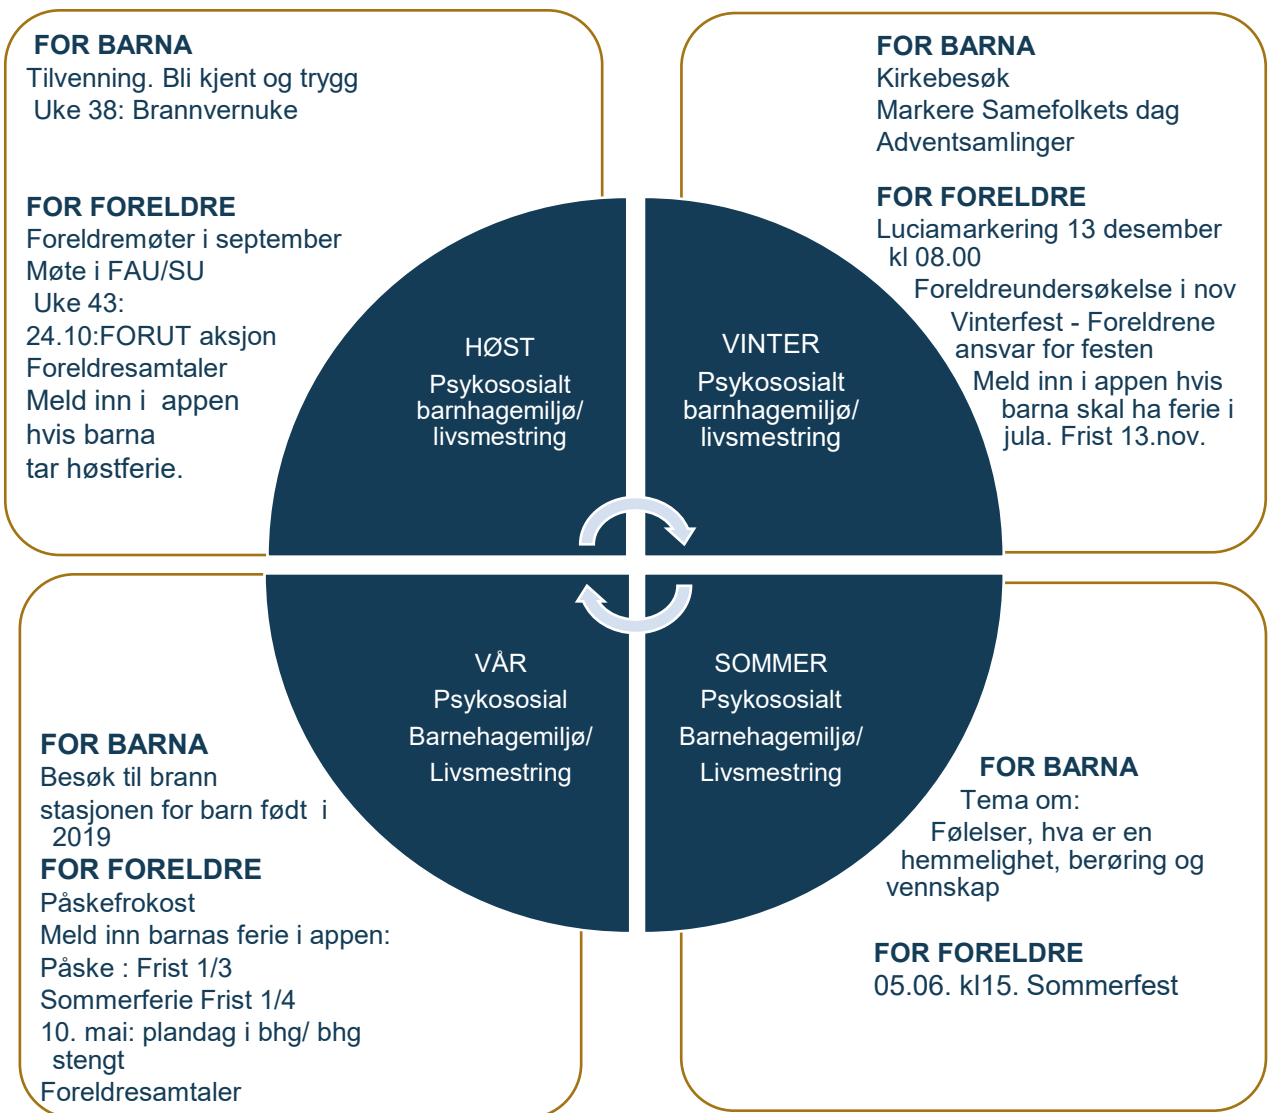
FOR BARNA
Tilvenning. Bli kjent og trygg
Uke 38: Brannvernuke

FOR FORELDRE
Foreldremøter i september
Møte i FAU/SU
Uke 43:
24.10:FORUT aksjon
Foreldresamtaler
Meld inn i appen hvis barna tar høstferie.

FOR BARNA
Kirkebesøk
Markere Samefolkets dag
Adventsamlinger

FOR FORELDRE
Luciamarkering 13 desember kl 08.00
Foreldreundersøkelse i nov
Vinterfest - Foreldrene ansvar for festen
Meld inn i appen hvis barna skal ha ferie i jula. Frist 13.nov.

HØST
Psykososialt barnhagemiljø/ livsmestring

VINTER
Psykososialt barnhagemiljø/ livsmestring

VÅR
Psykososial
Barnehagemiljø/
Livsmestring

SOMMER
Psykososialt
Barnehagemiljø/
Livsmestring

FOR BARNA
Besøk til brann stasjonen for barn født i 2019

FOR FORELDRE
Påskefrokost
Meld inn barnas ferie i appen:
Påske : Frist 1/3
Sommerferie Frist 1/4
10. mai: plandag i bhg/ bhg stengt
Foreldresamtaler

FOR BARNA
Tema om:
Følelser, hva er en hemmelighet, berøring og vennskap

FOR FORELDRE
05.06. kl15. Sommerfest